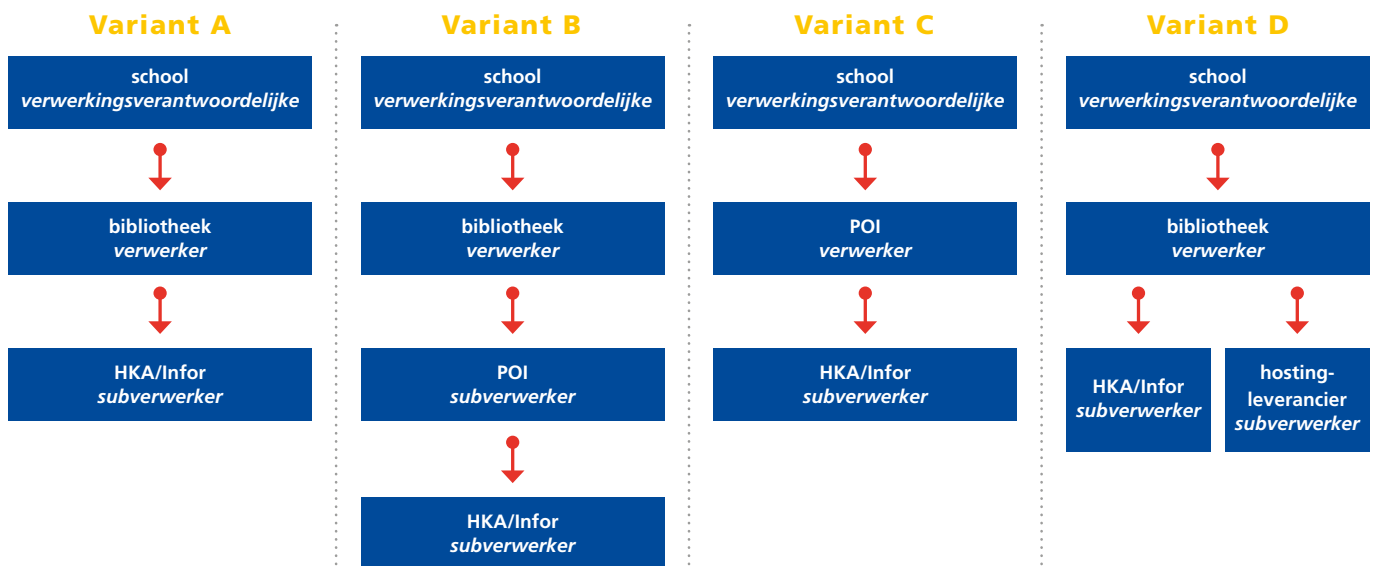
Variant A

school
*verwerkingsverantwoordelijke*

bibliotheek
*verwerker*

HKA/Infor
*subverwerker*

Variant B

school
*verwerkingsverantwoordelijke*

bibliotheek
*verwerker*

POI
*subverwerker*

HKA/Infor
*subverwerker*

Variant C

school
*verwerkingsverantwoordelijke*

POI
*verwerker*

HKA/Infor
*subverwerker*

Variant D

school
*verwerkingsverantwoordelijke*

bibliotheek
*verwerker*

HKA/Infor
*subverwerker*

hosting-leverancier
*subverwerker*